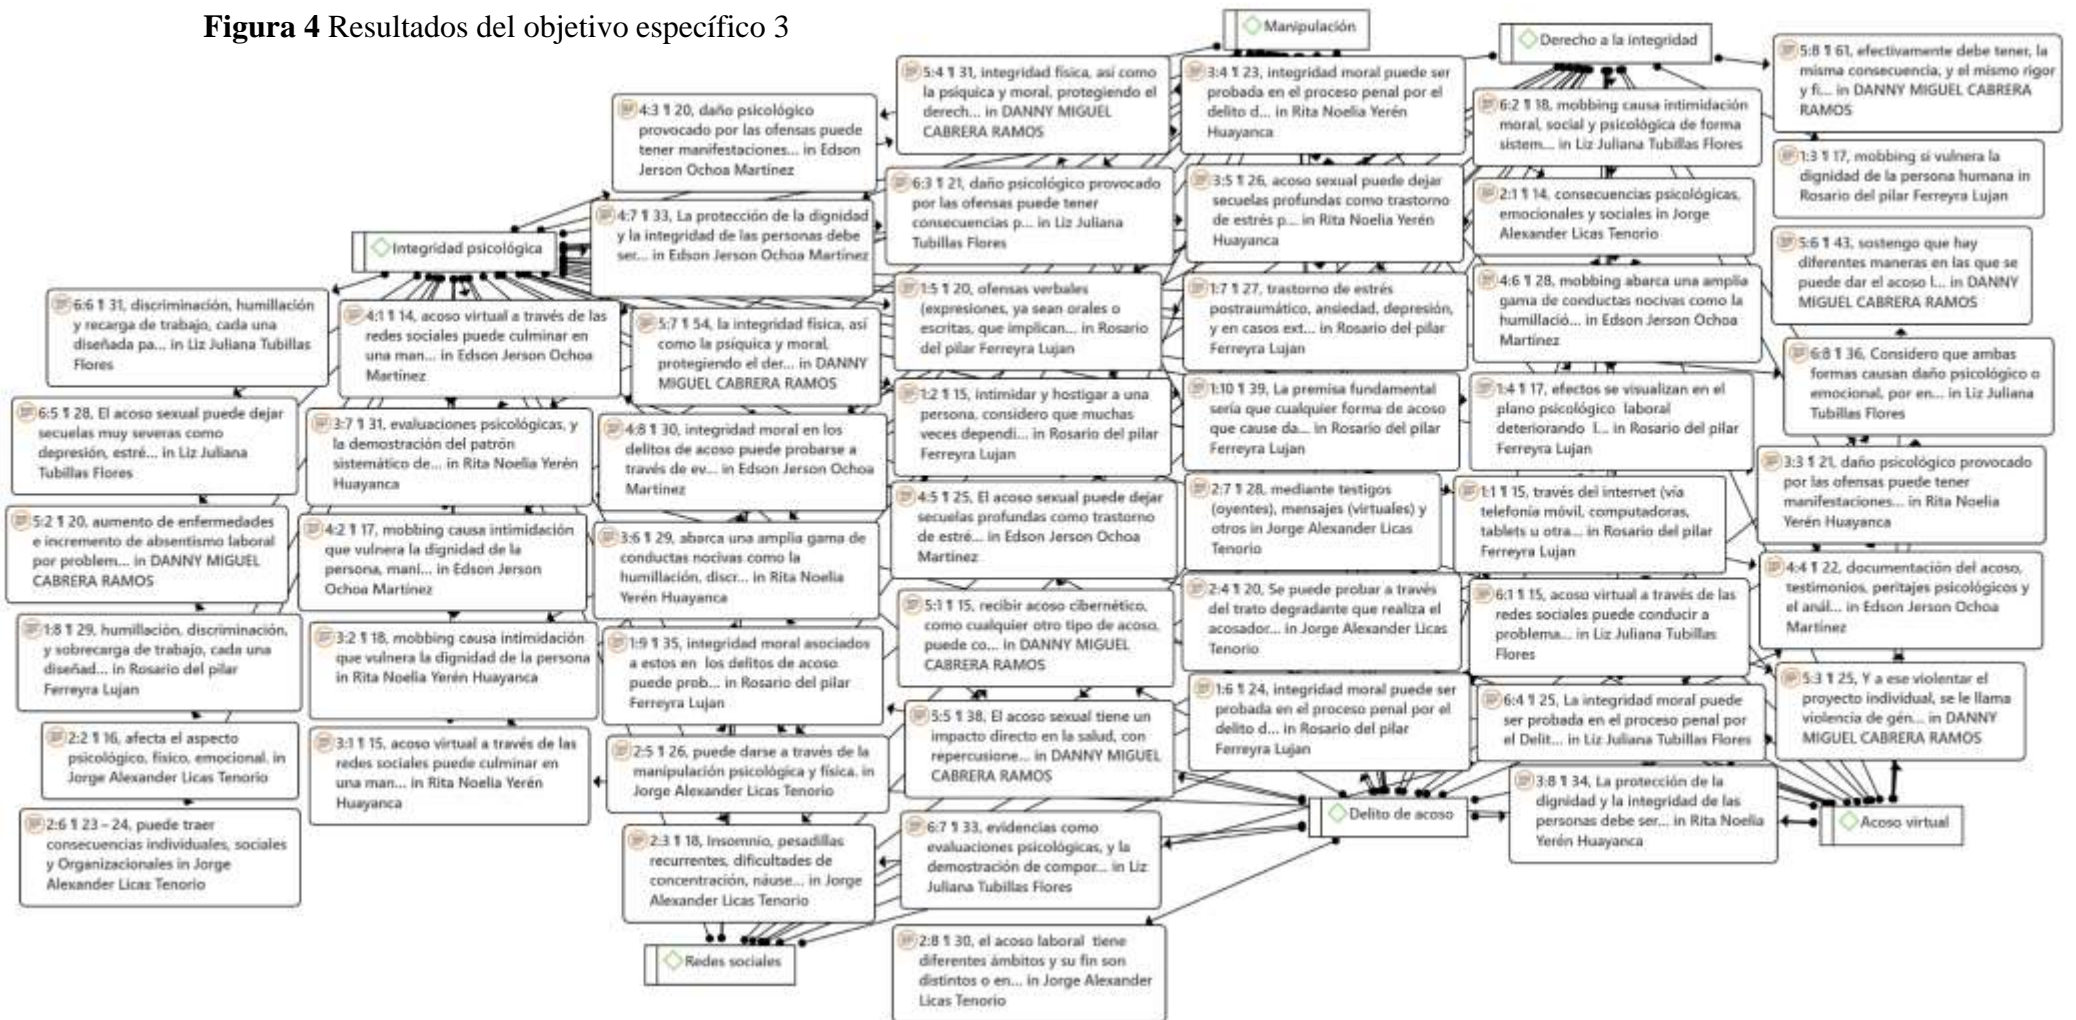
**Figura 4** Resultados del objetivo específico 3

Manipulación

Derecho a la integridad

5:8 ¶ 61, efectivamente debe tener, la misma consecuencia, y el mismo rigor y fi... in DANNY MIGUEL CABRERA RAMOS

5:4 ¶ 31, integridad física, así como la psíquica y moral, protegiendo el derech... in DANNY MIGUEL CABRERA RAMOS

3:4 ¶ 23, integridad moral puede ser probada en el proceso penal por el delito d... in Rita Noelia Yerén Huayanca

4:3 ¶ 20, daño psicológico provocado por las ofensas puede tener manifestaciones... in Edson Jerson Ochoa Martinez

6:2 ¶ 18, mobbing causa intimidación moral, social y psicológica de forma sistem... in Liz Juliana Tubillas Flores

1:3 ¶ 17, mobbing si vulnera la dignidad de la persona humana in Rosario del pilar Ferreyra Lujan

6:3 ¶ 21, daño psicológico provocado por las ofensas puede tener consecuencias p... in Liz Juliana Tubillas Flores

3:5 ¶ 26, acoso sexual puede dejar secuelas profundas como trastorno de estrés p... in Rita Noelia Yerén Huayanca

2:1 ¶ 14, consecuencias psicológicas, emocionales y sociales in Jorge Alexander Licas Tenorio

4:7 ¶ 33, La protección de la dignidad y la integridad de las personas debe ser... in Edson Jerson Ochoa Martinez

Integridad psicológica

5:6 ¶ 43, sostengo que hay diferentes maneras en las que se puede dar el acoso l... in DANNY MIGUEL CABRERA RAMOS

1:5 ¶ 20, ofensas verbales (expresiones, ya sean orales o escritas, que implican... in Rosario del pilar Ferreyra Lujan

1:7 ¶ 27, trastorno de estrés postraumático, ansiedad, depresión, y en casos ext... in Rosario del pilar Ferreyra Lujan

4:6 ¶ 28, mobbing abarca una amplia gama de conductas nocivas como la humillació... in Edson Jerson Ochoa Martinez

6:6 ¶ 31, discriminación, humillación y recarga de trabajo, cada una diseñada pa... in Liz Juliana Tubillas Flores

4:1 ¶ 14, acoso virtual a través de las redes sociales puede culminar en una man... in Edson Jerson Ochoa Martinez

5:7 ¶ 54, la integridad física, así como la psíquica y moral, protegiendo el der... in DANNY MIGUEL CABRERA RAMOS

6:8 ¶ 36, Considero que ambas formas causan daño psicológico o emocional, por en... in Liz Juliana Tubillas Flores

1:2 ¶ 15, intimidar y hostigar a una persona, considero que muchas veces dependi... in Rosario del pilar Ferreyra Lujan

1:10 ¶ 39, La premisa fundamental sería que cualquier forma de acoso que cause da... in Rosario del pilar Ferreyra Lujan

1:4 ¶ 17, efectos se visualizan en el plano psicológico laboral deteriorando l... in Rosario del pilar Ferreyra Lujan

6:5 ¶ 28, El acoso sexual puede dejar secuelas muy severas como depresión, estré... in Liz Juliana Tubillas Flores

3:7 ¶ 31, evaluaciones psicológicas, y la demostración del patrón sistemático de... in Rita Noelia Yerén Huayanca

4:8 ¶ 30, integridad moral en los delitos de acoso puede probarse a través de ev... in Edson Jerson Ochoa Martinez

3:3 ¶ 21, daño psicológico provocado por las ofensas puede tener manifestaciones... in Rita Noelia Yerén Huayanca

4:5 ¶ 25, El acoso sexual puede dejar secuelas profundas como trastorno de estré... in Edson Jerson Ochoa Martinez

2:7 ¶ 28, mediante testigos (oyentes), mensajes (virtuales) y otros in Jorge Alexander Licas Tenorio

1:1 ¶ 15, través del internet (vía telefonía móvil, computadoras, tablets u otra... in Rosario del pilar Ferreyra Lujan

5:2 ¶ 20, aumento de enfermedades e incremento de absentismo laboral por problem... in DANNY MIGUEL CABRERA RAMOS

4:2 ¶ 17, mobbing causa intimidación que vulnera la dignidad de la persona, mani... in Edson Jerson Ochoa Martinez

3:6 ¶ 29, abarca una amplia gama de conductas nocivas como la humillación, discr... in Rita Noelia Yerén Huayanca

4:4 ¶ 22, documentación del acoso, testimonios, peritajes psicológicos y el anál... in Edson Jerson Ochoa Martinez

5:1 ¶ 15, recibir acoso cibernético, como cualquier otro tipo de acoso, puede co... in DANNY MIGUEL CABRERA RAMOS

2:4 ¶ 20, Se puede probar a través del trato degradante que realiza el acosador... in Jorge Alexander Licas Tenorio

6:1 ¶ 15, acoso virtual a través de las redes sociales puede conducir a problema... in Liz Juliana Tubillas Flores

1:8 ¶ 29, humillación, discriminación, y sobrecarga de trabajo, cada una diseñad... in Rosario del pilar Ferreyra Lujan

3:2 ¶ 18, mobbing causa intimidación que vulnera la dignidad de la persona in Rita Noelia Yerén Huayanca

1:9 ¶ 35, integridad moral asociados a estos en los delitos de acoso puede prob... in Rosario del pilar Ferreyra Lujan

5:3 ¶ 25, Y a ese violentar el proyecto individual, se le llama violencia de gén... in DANNY MIGUEL CABRERA RAMOS

1:6 ¶ 24, integridad moral puede ser probada en el proceso penal por el delito d... in Rosario del pilar Ferreyra Lujan

6:4 ¶ 25, La integridad moral puede ser probada en el proceso penal por el Delit... in Liz Juliana Tubillas Flores

5:5 ¶ 38, El acoso sexual tiene un impacto directo en la salud, con repercusione... in DANNY MIGUEL CABRERA RAMOS

2:2 ¶ 16, afecta el aspecto psicológico, físico, emocional, in Jorge Alexander Licas Tenorio

3:1 ¶ 15, acoso virtual a través de las redes sociales puede culminar en una man... in Rita Noelia Yerén Huayanca

2:5 ¶ 26, puede darse a través de la manipulación psicológica y física. in Jorge Alexander Licas Tenorio

3:8 ¶ 34, La protección de la dignidad y la integridad de las personas debe ser... in Rita Noelia Yerén Huayanca

Delito de acoso

Acoso virtual

2:6 ¶ 23 – 24, puede traer consecuencias individuales, sociales y Organizacionales in Jorge Alexander Licas Tenorio

2:3 ¶ 18, Insomnio, pesadillas recurrentes, dificultades de concentración, náuse... in Jorge Alexander Licas Tenorio

6:7 ¶ 33, evidencias como evaluaciones psicológicas, y la demostración de compor... in Liz Juliana Tubillas Flores

Redes sociales

2:8 ¶ 30, el acoso laboral tiene diferentes ámbitos y su fin son distintos o en... in Jorge Alexander Licas Tenorio